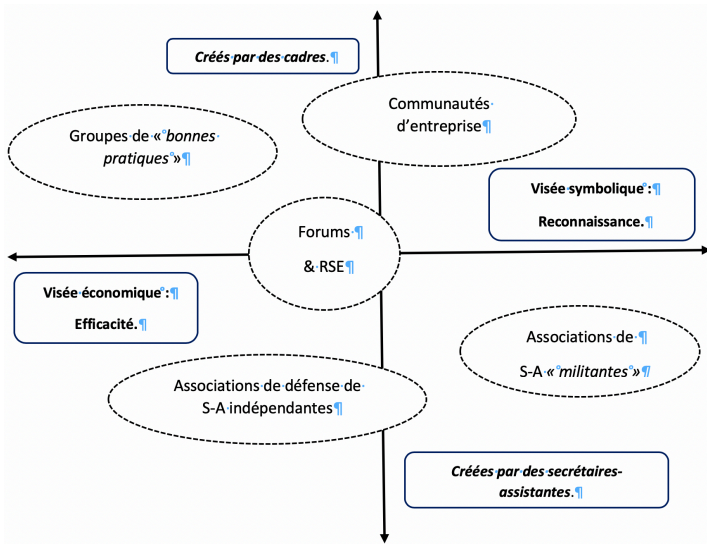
Créés par des cadres.

Communautés d'entreprise

Groupes de « bonnes pratiques »

Visée symbolique : Reconnaissance.

Forums & RSE

Visée économique : Efficacité.

Associations de S-A « militantes »

Associations de défense de S-A indépendantes

Créées par des secrétaires-assistantes.